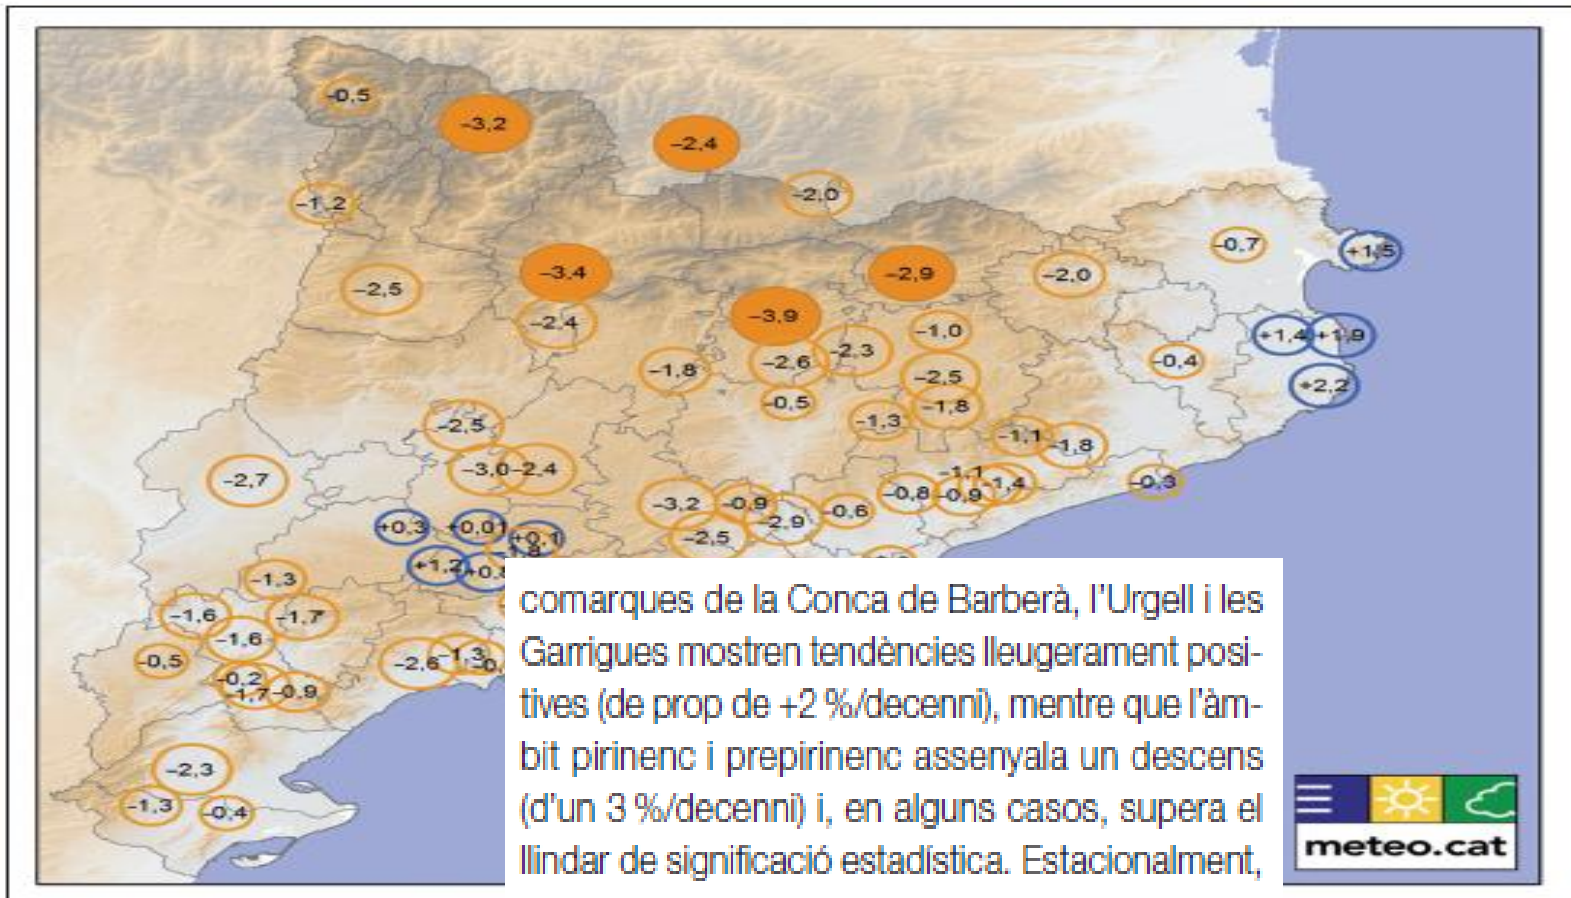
-0,5
-3,2
-2,4
-1,2
-2,0
-0,7
+1,5
-3,4
-2,9
-2,0
-2,5
-3,9
-2,4
-1,0
+1,4
+1,9
-2,3
-0,4
-1,8
-2,6
-2,5
+2,2
-0,5
-1,8
-1,3
-2,5
-1,1
-1,8
-3,0
-2,4
-2,7
-1,1
-0,3
-1,4
-0,8
-0,9
-3,2
-0,9
-0,6
-2,9
+0,3
+0,01
+0,1
-2,5
1,8
+1,2
+0,8
-1,3
-1,6
-1,7
-1,6
-0,5
-2,6
-1,3
-0,2
-1,7
-0,9
-2,3
-1,3
-0,4

comarques de la Conca de Barberà, l'Urgell i les Garrigues mostren tendències lleugerament positives (de prop de +2 %/decenni), mentre que l'àmbit pirinenc i prepirinenc assenyala un descens (d'un 3 %/decenni) i, en alguns casos, supera el llindar de significació estadística. Estacionalment,

meteo.cat